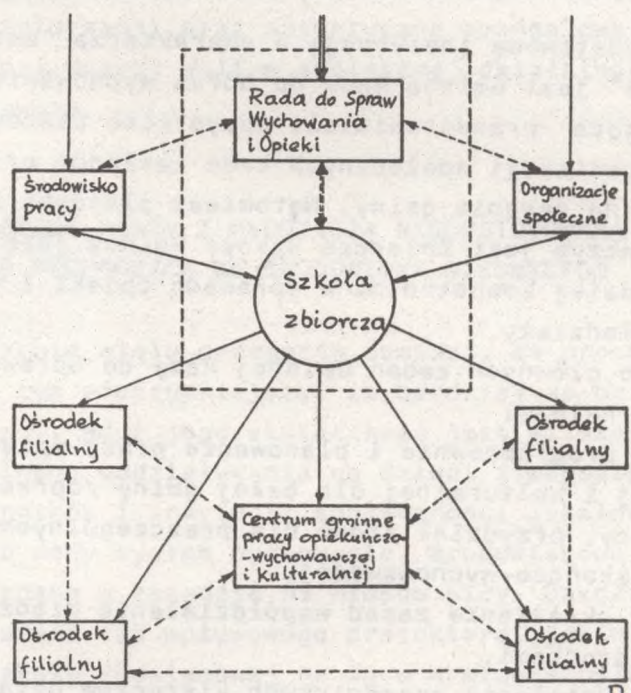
Rada do Spraw Wychowania i Opieki

Środowisko pracy

Organizacje społeczne

Szkoła zbiorcza

Ośrodek filialny

Ośrodek filialny

Centrum gminne pracy opiekuńczo-wychowawczej i kulturalnej

Ośrodek filialny

Ośrodek filialny